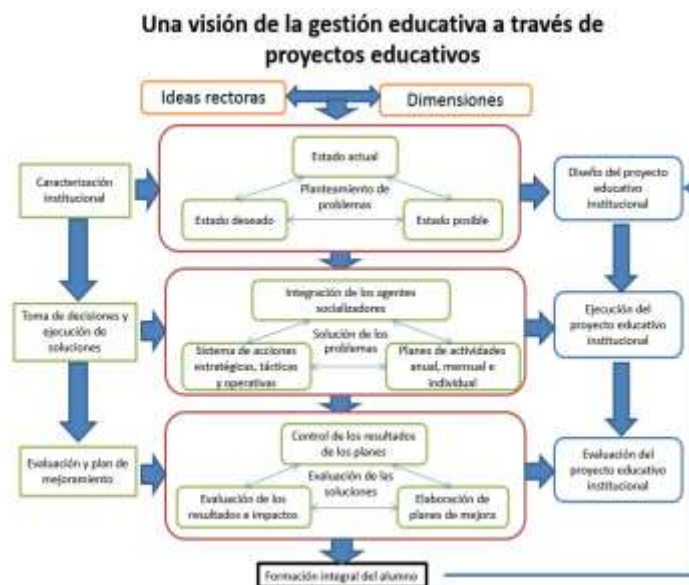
Una visión de la gestión educativa a través de proyectos educativos

Ideas rectoras

Dimensiones

Caracterización institucional

Estado actual

Planteamiento de problemas

Estado deseado

Estado posible

Diseño del proyecto educativo institucional

Toma de decisiones y ejecución de soluciones

Integración de los agentes socializadores

Solución de los problemas

Sistema de acciones estratégicas, tácticas y operativas

Planes de actividades anual, mensual e individual

Ejecución del proyecto educativo institucional

Evaluación y plan de mejoramiento

Control de los resultados de los planes

Evaluación de las soluciones

Evaluación de los resultados e impactos

Elaboración de planes de mejora

Evaluación del proyecto educativo institucional

Formación integral del alumno